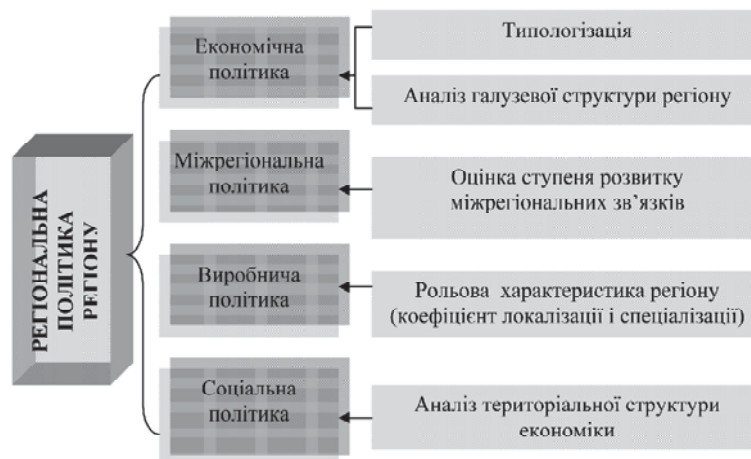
РЕГІОНАЛЬНА ПОЛІТИКА РЕГІОНУ

Економічна політика

Типологізація

Аналіз галузевої структури регіону

Міжрегіональна політика

Оцінка ступеня розвитку міжрегіональних зв'язків

Виробнича політика

Рольова характеристика регіону (коефіцієнт локалізації і спеціалізації)

Соціальна політика

Аналіз територіальної структури економіки